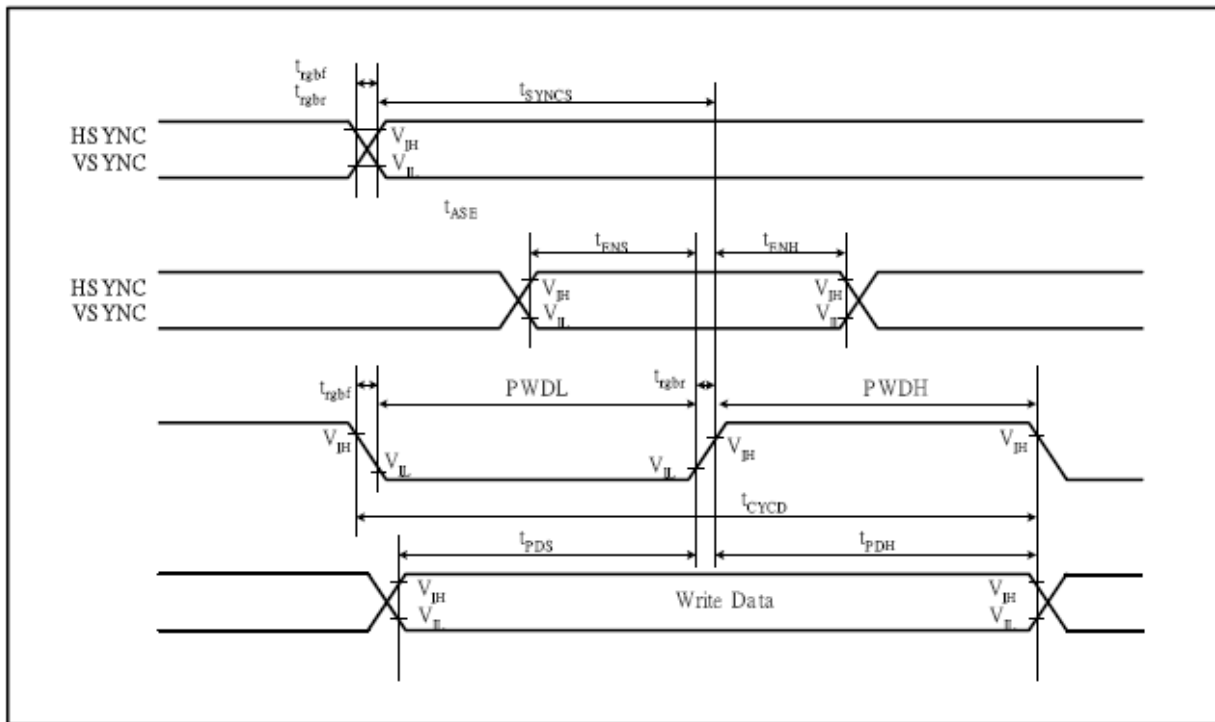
$t_{rgbf}$
$t_{rgbr}$
$t_{SYNCS}$
HS YNC
VS YNC
$V_{IH}$
$V_{IL}$
$t_{ASE}$
$t_{ENS}$
$t_{ENH}$
HS YNC
VS YNC
$V_{IH}$
$V_{IL}$
$V_{IH}$
$V_{IL}$
$t_{rgbf}$
PWDL
$t_{rgbr}$
PWDH
$V_{IH}$
$V_{IL}$
$V_{IL}$
$V_{IH}$
$V_{IH}$
$t_{CYCD}$
$t_{PDS}$
$t_{PDH}$
$V_{IH}$
$V_{IL}$
Write Data
$V_{IH}$
$V_{IL}$